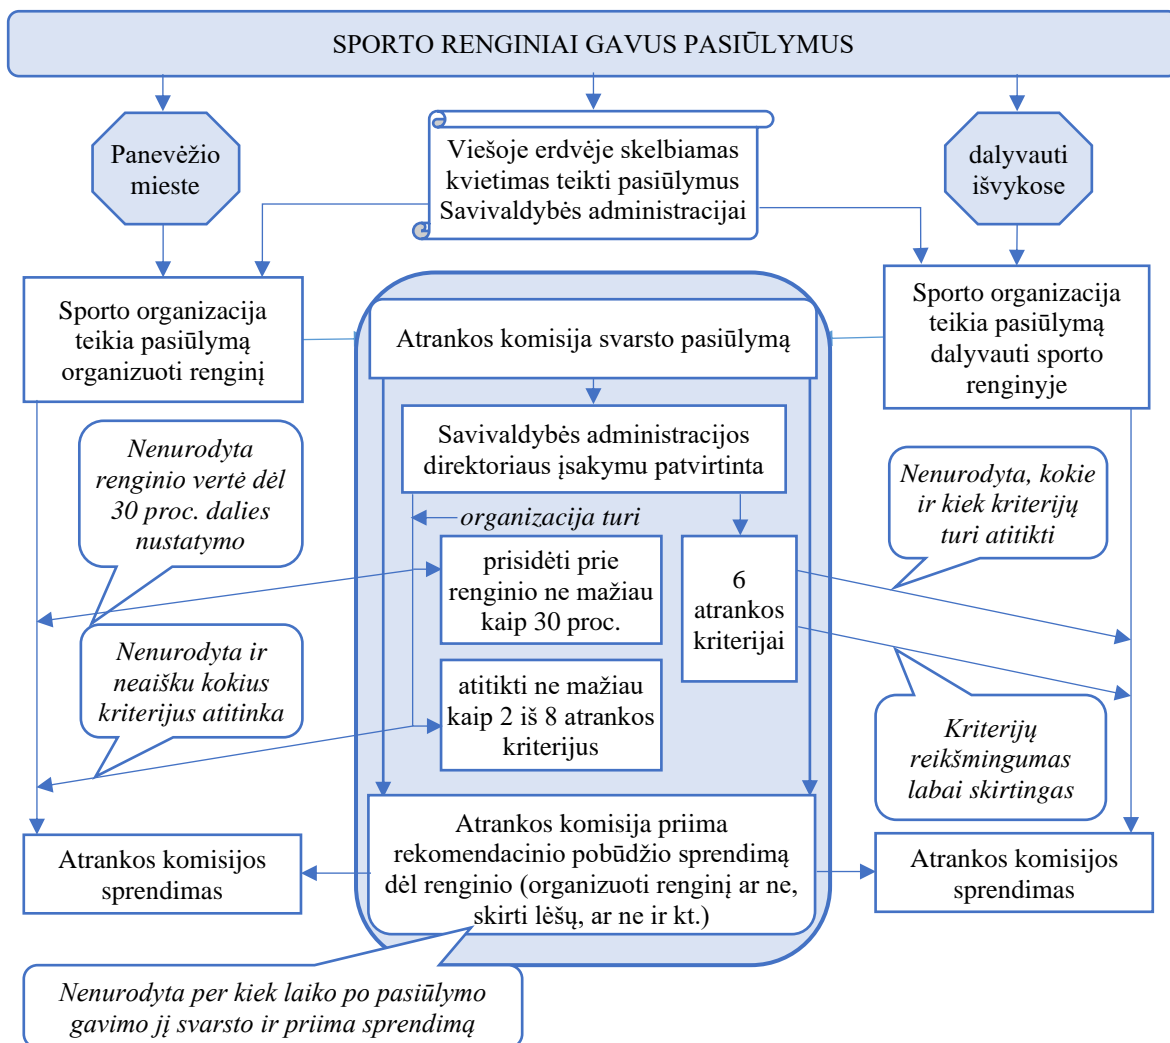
SPORTO RENGINIAI GAVUS PASIŪLYMUS

Panevėžio mieste

Viešoje erdvėje skelbiamas kvietimas teikti pasiūlymus Savivaldybės administracijai

dalyvauti išvykose

Sporto organizacija teikia pasiūlymą organizuoti renginį

Atrankos komisija svarsto pasiūlymą

Sporto organizacija teikia pasiūlymą dalyvauti sporto renginyje

Nenurodyta renginio vertė dėl 30 proc. dalies nustatymo

Savivaldybės administracijos direktoriaus įsakymu patvirtinta

Nenurodyta, kokie ir kiek kriterijų turi atitikti

organizacija turi

prisidėti prie renginio ne mažiau kaip 30 proc.

6 atrankos kriterijai

Nenurodyta ir neaišku kokius kriterijus atitinka

atitikti ne mažiau kaip 2 iš 8 atrankos kriterijus

Kriterijų reikšmingumas labai skirtingas

Atrankos komisija priima rekomendacinio pobūdžio sprendimą dėl renginio (organizuoti renginį ar ne, skirti lėšų, ar ne ir kt.)

Atrankos komisijos sprendimas

Atrankos komisijos sprendimas

Nenurodyta per kiek laiko po pasiūlymo gavimo jį svarsto ir priima sprendimą